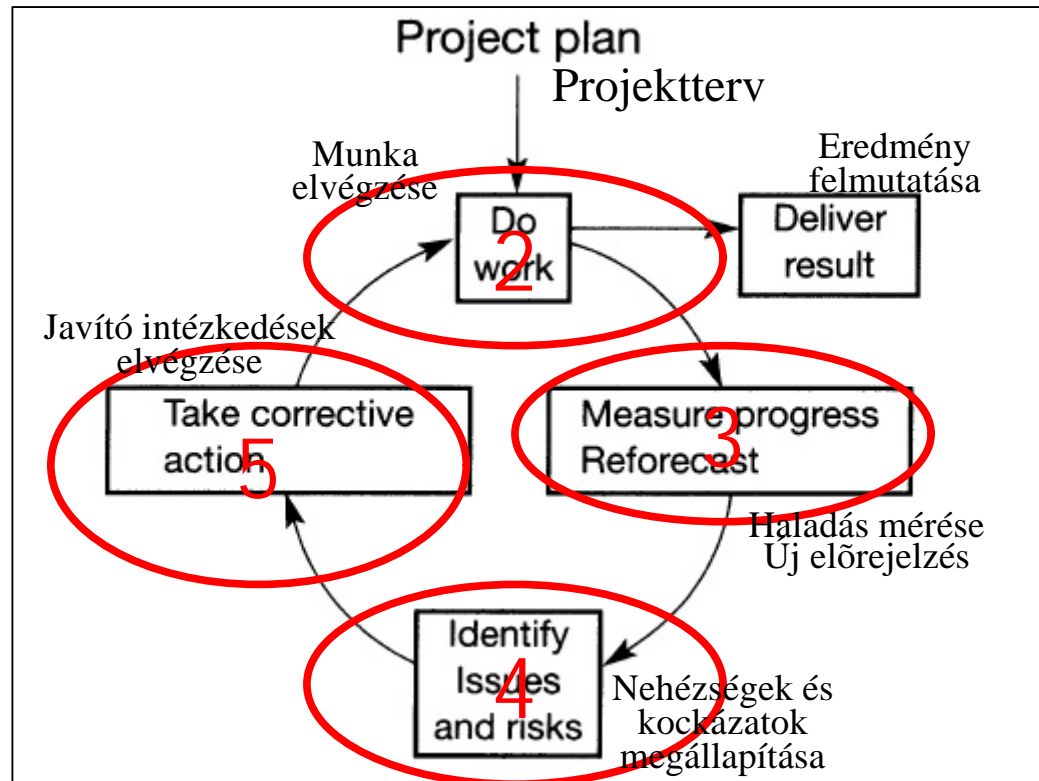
Project plan
Projektterv

Munka elvégzése

Do work
2

Eredmény felmutatása

Deliver result

Javító intézkedések elvégzése

Take corrective action
5

Measure progress Reforecast
3

Haladás mérése
Új elõrejelzés

Identify Issues and risks
4

Nehézségek és kockázatok megállapítása